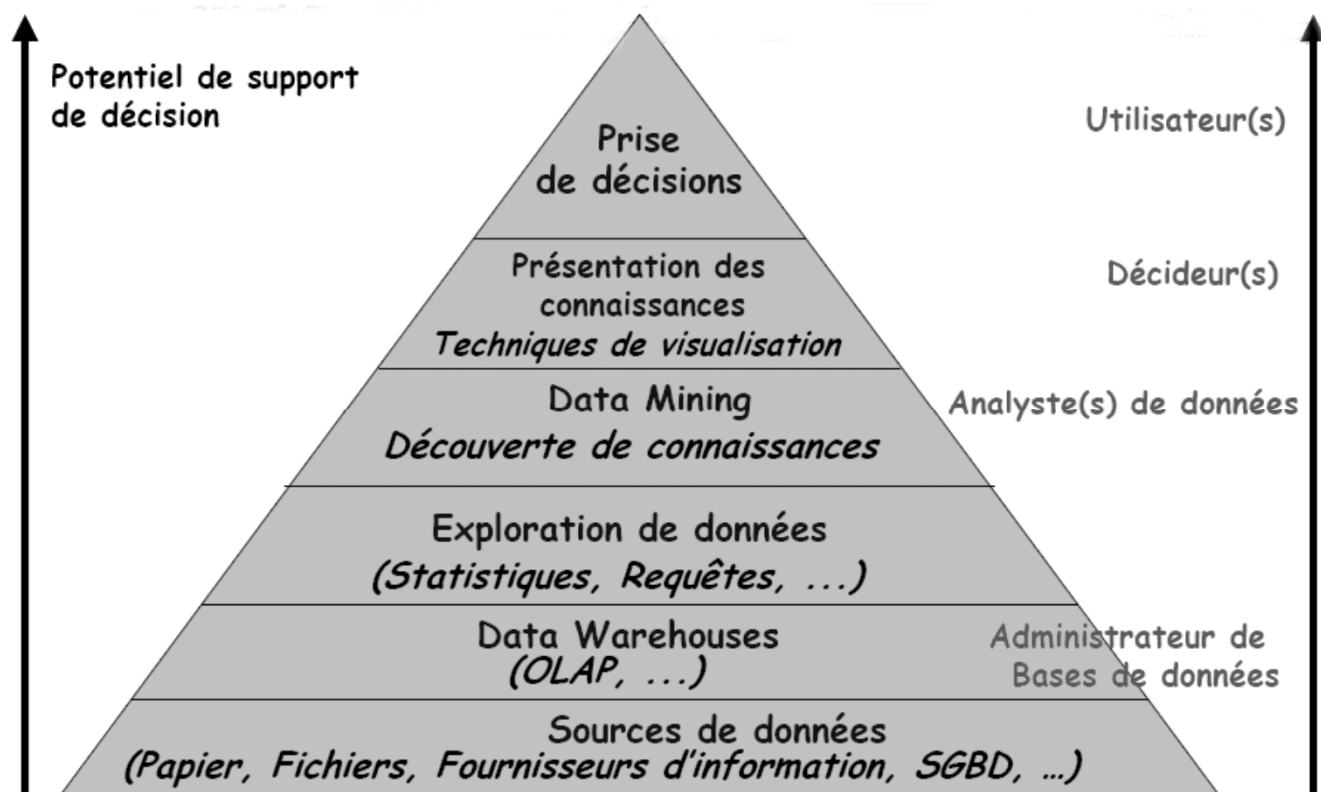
Potentiel de support de décision

Prise de décisions

Utilisateur(s)

Présentation des connaissances
*Techniques de visualisation*

Décideur(s)

Data Mining
*Découverte de connaissances*

Analyste(s) de données

Exploration de données
*(Statistiques, Requêtes, ...)*

Data Warehouses
*(OLAP, ...)*

Administrateur de Bases de données

Sources de données
*(Papier, Fichiers, Fournisseurs d'information, SGBD, …)*